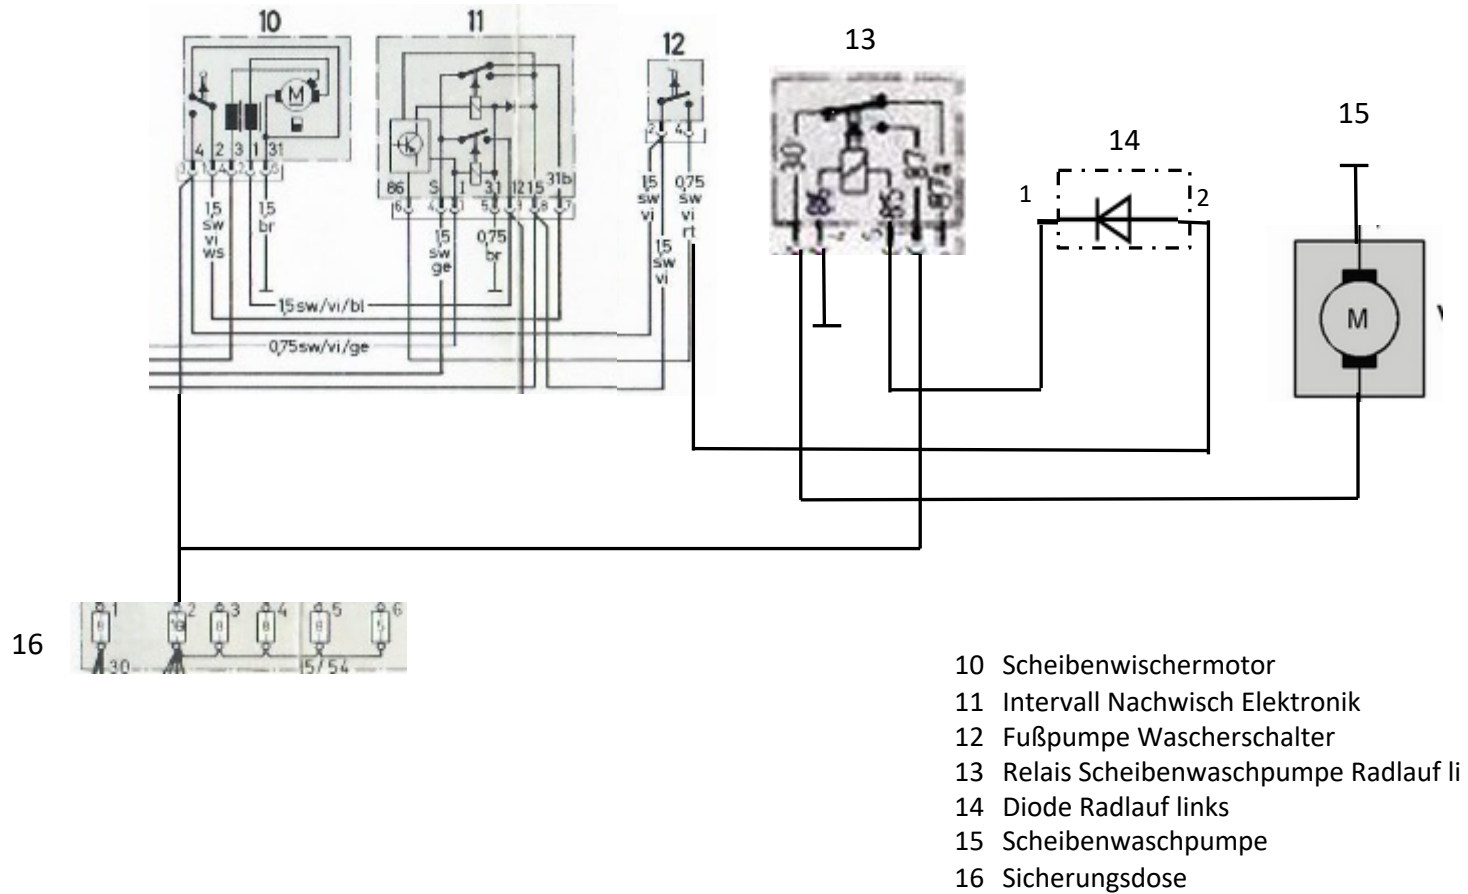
10

11

12

13

14

15

M

4 2 3 1 31

1 2 3 4 5

1,5 sw vi ws

1,5 br

86 S 1 31 12 15 31b

6 4 5 3 2 8 7

1,5 sw ge

0,75 br

2 4

1,5 sw vi

0,75 sw vi rt

1,5 sw vi

1,5sw/vi/bl

0,75sw/vi/ge

30

87

85

86

87a

1

2

M

16

1 2 3 4 5 6

30

15/54

10 Scheibenwischermotor
11 Intervall Nachwisch Elektronik
12 Fußpumpe Wascherschalter
13 Relais Scheibenwaschpumpe Radlauf li
14 Diode Radlauf links
15 Scheibenwaschpumpe
16 Sicherungsdose